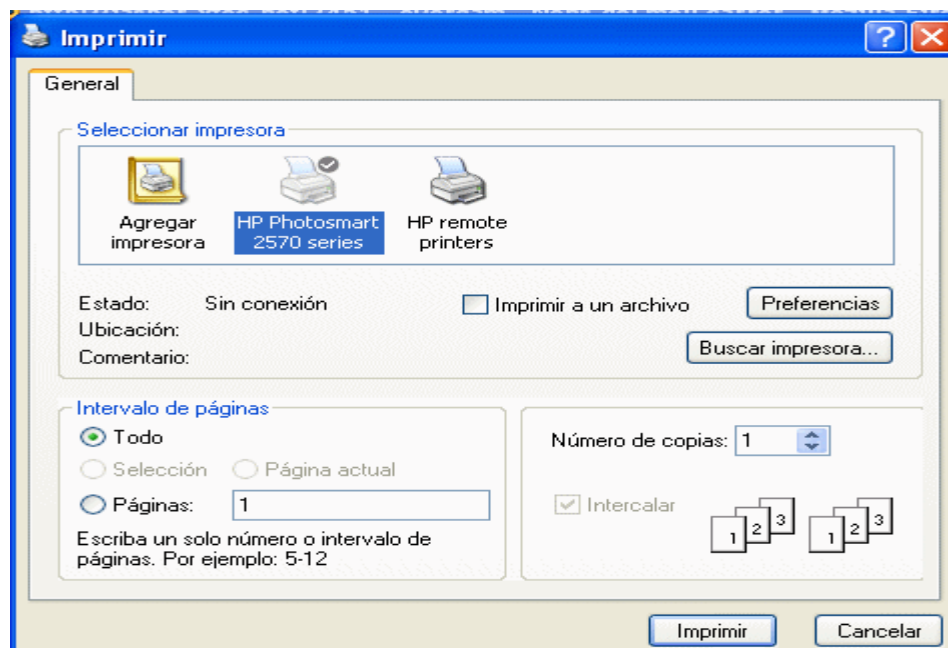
Imprimir

General

Seleccionar impresora

Agregar impresora

HP Photosmart 2570 series

HP remote printers

Estado: Sin conexión

Ubicación:

Comentario:

Imprimir a un archivo

Preferencias

Buscar impresora...

Intervalo de páginas

Todo

Selección

Página actual

Páginas: 1

Escriba un solo número o intervalo de páginas. Por ejemplo: 5-12

Número de copias: 1

Intercalar

1 2 3 1 2 3

Imprimir

Cancelar